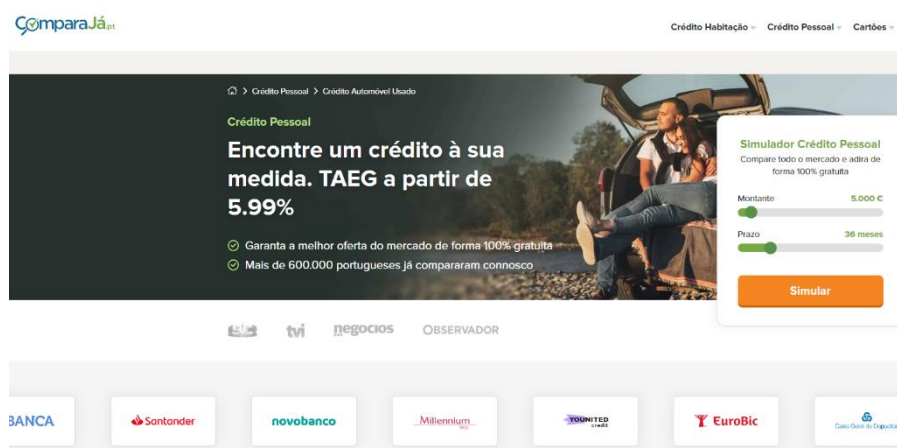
ComparaJá.pt

Crédito Habitação Crédito Pessoal Cartões

> Crédito Pessoal > Crédito Automóvel Usado

Crédito Pessoal

Encontre um crédito à sua medida. TAEG a partir de 5.99%

Garanta a melhor oferta do mercado de forma 100% gratuita

Mais de 600.000 portugueses já compararam connosco

Simulador Crédito Pessoal

Compare todo o mercado e adira de forma 100% gratuita

Montante 5.000 €

Prazo 36 meses

Simular

SIC tvi negocios OBSERVADOR

BANCA Santander novobanco Millennium YOUNITED credit EuroBic Caixa Geral de Depósitos